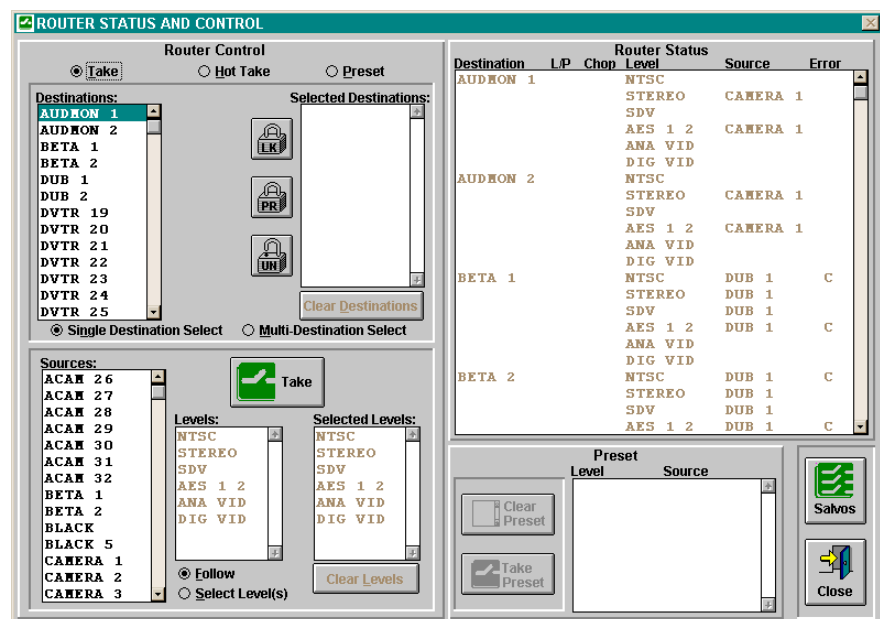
ROUTER STATUS AND CONTROL

Router Control

Take ○ Hot Take ○ Preset

Destinations:
AUDMON 1
AUDMON 2
BETA 1
BETA 2
DUB 1
DUB 2
DVTR 19
DVTR 20
DVTR 21
DVTR 22
DVTR 23
DVTR 24
DVTR 25

LK
PR
UN

Selected Destinations:

Clear Destinations

Single Destination Select ○ Multi-Destination Select

Sources:
ACAM 26
ACAM 27
ACAM 28
ACAM 29
ACAM 30
ACAM 31
ACAM 32
BETA 1
BETA 2
BLACK
BLACK 5
CAMERA 1
CAMERA 2
CAMERA 3

Take

Levels:
NTSC
STEREO
SDV
AES 1 2
ANA VID
DIG VID

Selected Levels:
NTSC
STEREO
SDV
AES 1 2
ANA VID
DIG VID

Follow
○ Select Level(s)

Clear Levels

Router Status

| Destination | L/P | Chop | Level | Source | Error |
|---|---|---|---|---|---|
| AUDMON 1 | | | NTSC | | |
| | | | STEREO | CAMERA 1 | |
| | | | SDV | | |
| | | | AES 1 2 | CAMERA 1 | |
| | | | ANA VID | | |
| | | | DIG VID | | |
| AUDMON 2 | | | NTSC | | |
| | | | STEREO | CAMERA 1 | |
| | | | SDV | | |
| | | | AES 1 2 | CAMERA 1 | |
| | | | ANA VID | | |
| | | | DIG VID | | |
| BETA 1 | | | NTSC | DUB 1 | C |
| | | | STEREO | DUB 1 | |
| | | | SDV | DUB 1 | |
| | | | AES 1 2 | DUB 1 | C |
| | | | ANA VID | | |
| | | | DIG VID | | |
| BETA 2 | | | NTSC | DUB 1 | C |
| | | | STEREO | DUB 1 | |
| | | | SDV | DUB 1 | |
| | | | AES 1 2 | DUB 1 | C |

Preset
Level Source

Clear Preset

Take Preset

Salvos

Close